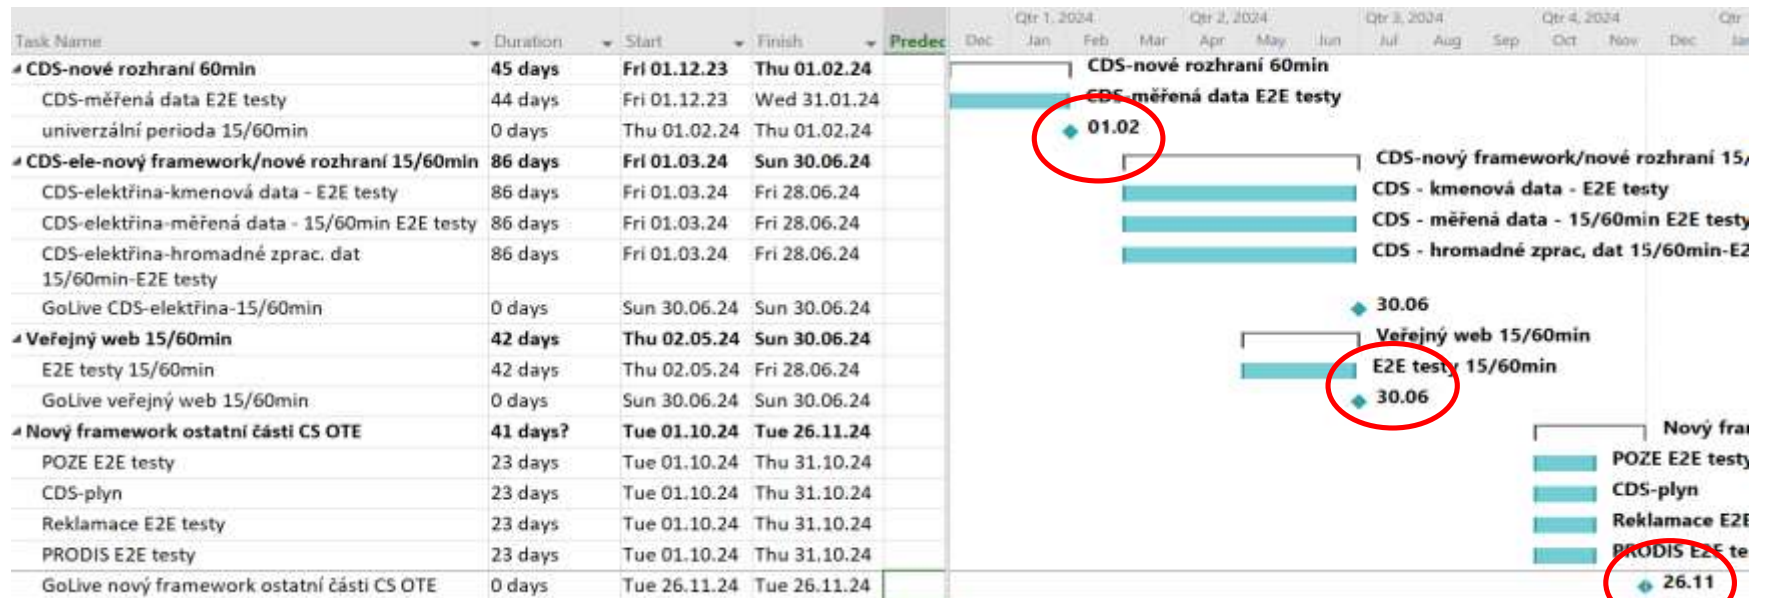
| Task Name | Duration | Start | Finish | Predec |
|---|---|---|---|---|
| CDS-nové rozhraní 60min | 45 days | Fri 01.12.23 | Thu 01.02.24 | |
| CDS-měřená data E2E testy | 44 days | Fri 01.12.23 | Wed 31.01.24 | |
| univerzální perioda 15/60min | 0 days | Thu 01.02.24 | Thu 01.02.24 | |
| CDS-ele-nový framework/nové rozhraní 15/60min | 86 days | Fri 01.03.24 | Sun 30.06.24 | |
| CDS-elektřina-kmenová data - E2E testy | 86 days | Fri 01.03.24 | Fri 28.06.24 | |
| CDS-elektřina-měřená data - 15/60min E2E testy | 86 days | Fri 01.03.24 | Fri 28.06.24 | |
| CDS-elektřina-hromadné zprac. dat 15/60min-E2E testy | 86 days | Fri 01.03.24 | Fri 28.06.24 | |
| GoLive CDS-elektřina-15/60min | 0 days | Sun 30.06.24 | Sun 30.06.24 | |
| Veřejný web 15/60min | 42 days | Thu 02.05.24 | Sun 30.06.24 | |
| E2E testy 15/60min | 42 days | Thu 02.05.24 | Fri 28.06.24 | |
| GoLive veřejný web 15/60min | 0 days | Sun 30.06.24 | Sun 30.06.24 | |
| Nový framework ostatní části CS OTE | 41 days? | Tue 01.10.24 | Tue 26.11.24 | |
| POZE E2E testy | 23 days | Tue 01.10.24 | Thu 31.10.24 | |
| CDS-plyn | 23 days | Tue 01.10.24 | Thu 31.10.24 | |
| Reklamace E2E testy | 23 days | Tue 01.10.24 | Thu 31.10.24 | |
| PRODIS E2E testy | 23 days | Tue 01.10.24 | Thu 31.10.24 | |
| GoLive nový framework ostatní části CS OTE | 0 days | Tue 26.11.24 | Tue 26.11.24 | |

Qtr 1, 2024 Qtr 2, 2024 Qtr 3, 2024 Qtr 4, 2024 Qtr
Dec Jan Feb Mar Apr May Jun Jul Aug Sep Oct Nov Dec Jan

CDS-nové rozhraní 60min
CDS-měřená data E2E testy
01.02
CDS-nový framework/nové rozhraní 15/
CDS - kmenová data - E2E testy
CDS - měřená data - 15/60min E2E testy
CDS - hromadné zprac. dat 15/60min-E2
30.06
Veřejný web 15/60min
E2E testy 15/60min
30.06
Nový fra
POZE E2E testy
CDS-plyn
Reklamace E2E
PRODIS E2E te
26.11